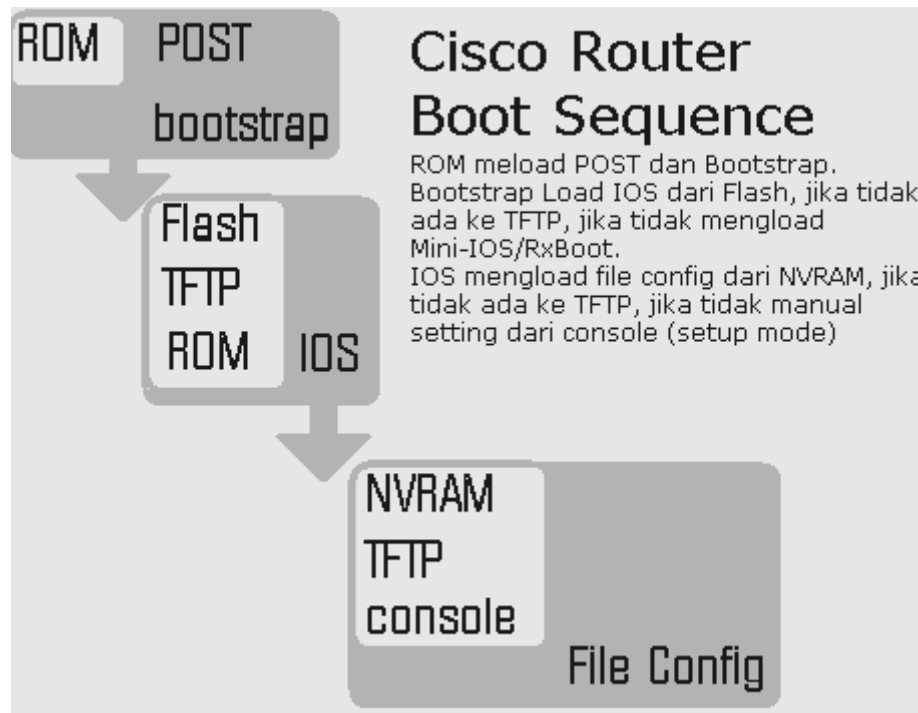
ROM POST bootstrap

Cisco Router Boot Sequence

ROM meload POST dan Bootstrap. Bootstrap Load IOS dari Flash, jika tidak ada ke TFTP, jika tidak mengload Mini-IOS/RxBoot.
IOS mengload file config dari NVRAM, jika tidak ada ke TFTP, jika tidak manual setting dari console (setup mode)

Flash
TFTP
ROM
IOS

NVRAM
TFTP
console
File Config